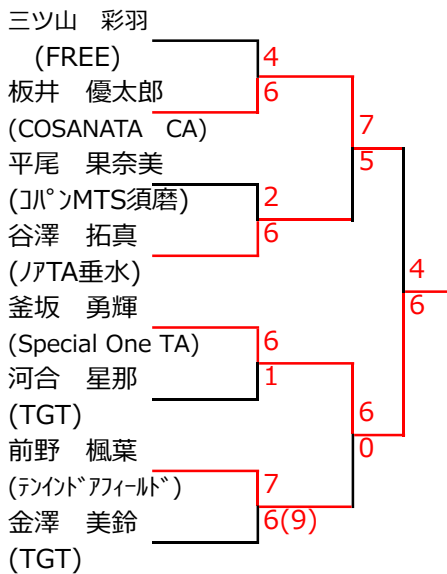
三ツ山　彩羽
(FREE)
板井　優太郎
(COSANATA　CA)
平尾　果奈美
(ｺﾊﾟﾝMTS須磨)
谷澤　拓真
(ﾉｱTA垂水)
釜坂　勇輝
(Special One TA)
河合　星那
(TGT)
前野　楓葉
(ﾃﾝｲﾝﾄﾞｱﾌｨｰﾙﾄﾞ)
金澤　美鈴
(TGT)

4
6
7
5
2
6
4
6
6
1
6
0
7
6(9)